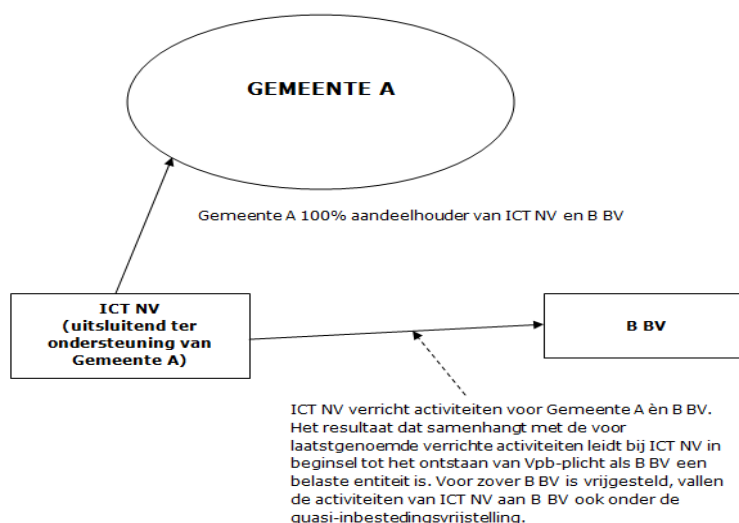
GEMEENTE A

Gemeente A 100% aandeelhouder van ICT NV en B BV

ICT NV
(uitsluitend ter ondersteuning van Gemeente A)

B BV

ICT NV verricht activiteiten voor Gemeente A èn B BV. Het resultaat dat samenhangt met de voor laatstgenoemde verrichte activiteiten leidt bij ICT NV in beginsel tot het ontstaan van Vpb-plicht als B BV een belaste entiteit is. Voor zover B BV is vrijgesteld, vallen de activiteiten van ICT NV aan B BV ook onder de quasi-inbestedingsvrijstelling.